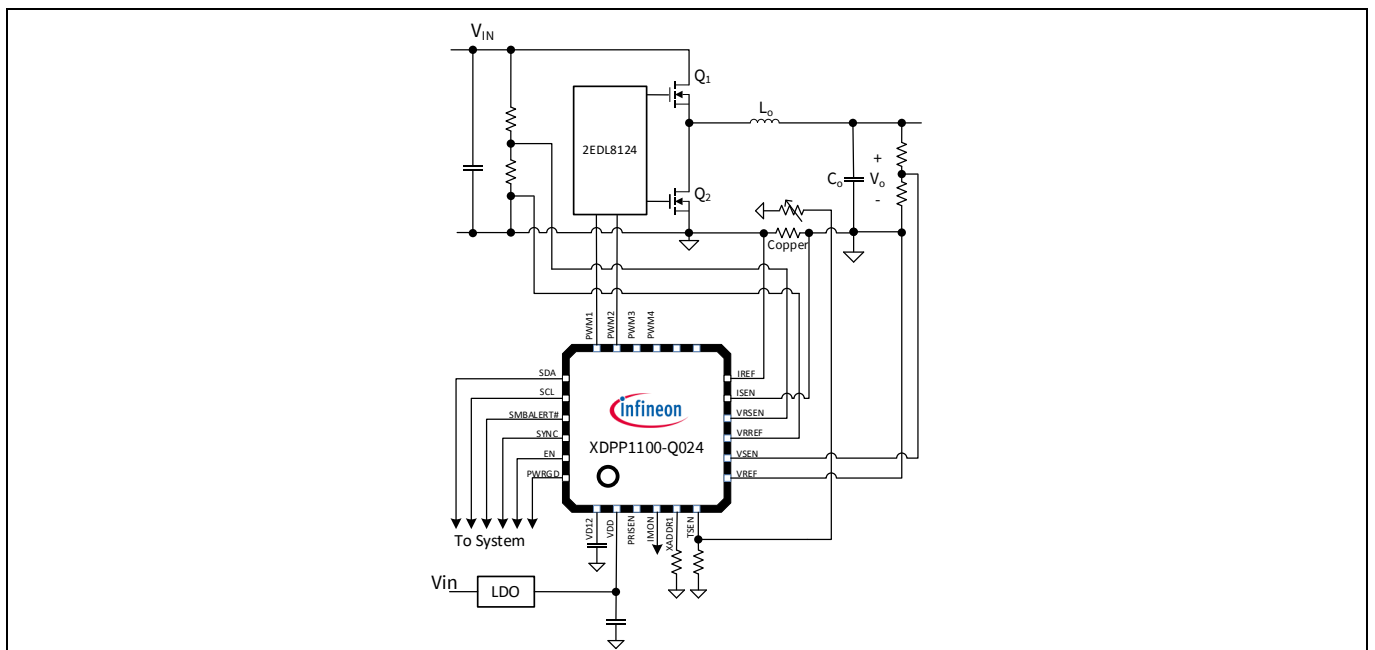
$V_{IN}$

$Q_1$

$L_o$

2EDL8124

+

$C_o$

$V_o$

-

$Q_2$

Copper

PWM1 PWM2 PWM3 PWM4

SDA

SCL

SMBALERT#

SYNC

EN

PWRGD

infineon

XDPP1100-Q024

IREF

ISEN

VRSEN

VRREF

VSEN

VREF

To System

VD12 VDD PRISEN IMON XADDR1 TSEN

Vin

LDO